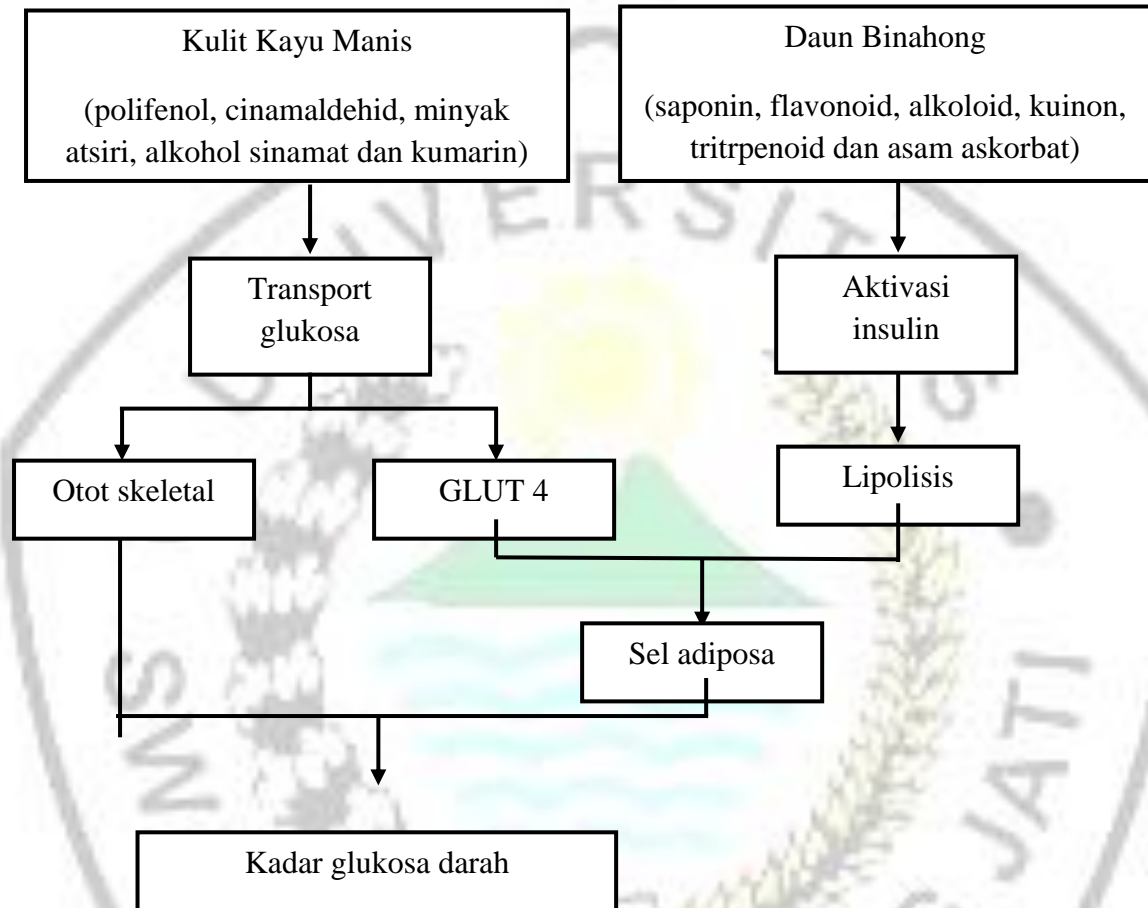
Kulit Kayu Manis

(polifenol, cinamaldehid, minyak atsiri, alkohol sinamat dan kumarin)

Daun Binahong

(saponin, flavonoid, alkoloid, kuinon, tritrpenoid dan asam askorbat)

Transport glukosa

Aktivasi insulin

Otot skeletal

GLUT 4

Lipolisis

Sel adiposa

Kadar glukosa darah